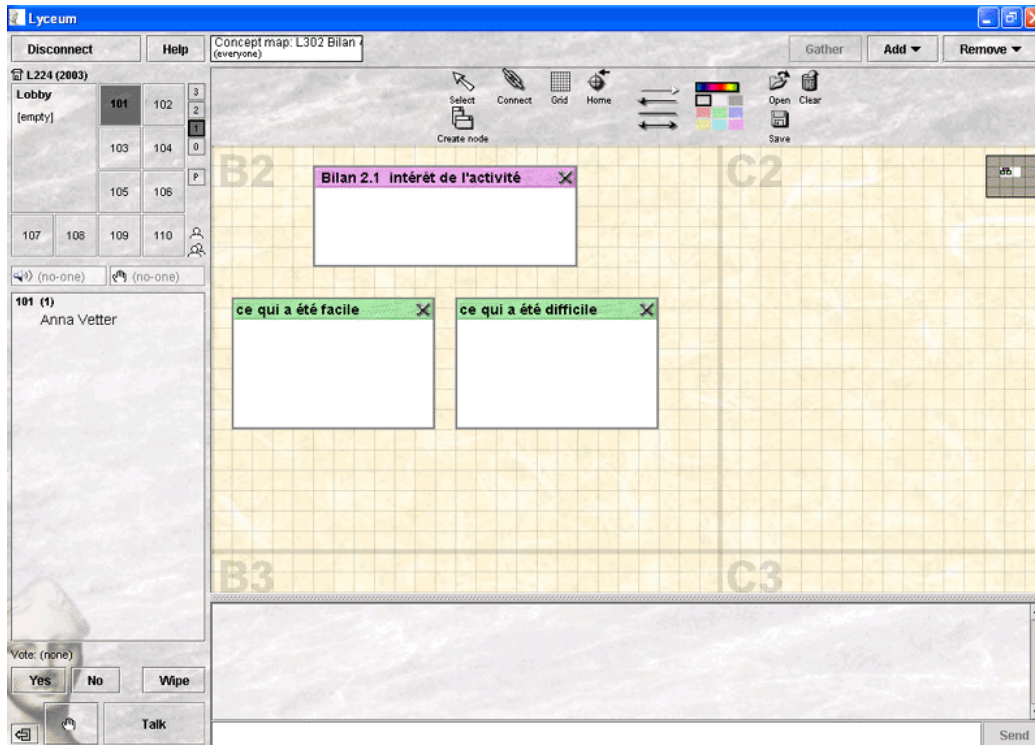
Lyceum

Disconnect
Help
Concept map: L302 Bilan
(everyone)
Gather
Add
Remove

L224 (2003)
Lobby
[empty]
101
102
3
2
1
0
103
104
105
106
P
107
108
109
110
(no-one)
(no-one)
101 (1)
Anna Vetter

Select
Connect
Grid
Home
Create node
Open
Clear
Save

B2
C2
B3
C3

Bilan 2.1 intérêt de l'activité

ce qui a été facile

ce qui a été difficile

Vote: (none)
Yes
No
Wipe
Talk
Send